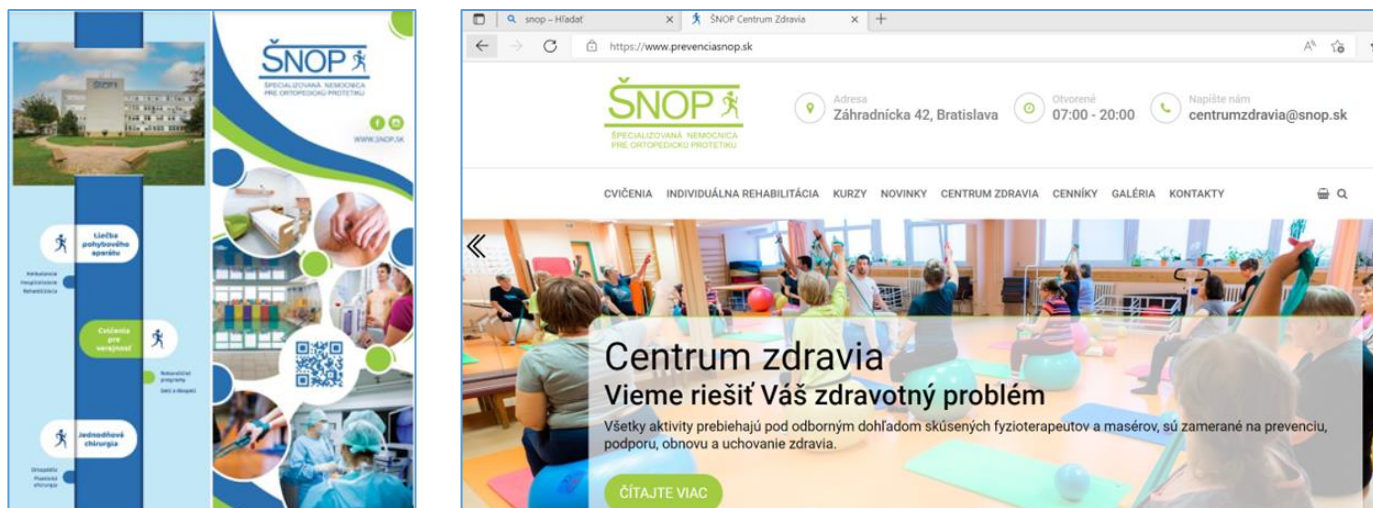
ŠNOP

ŠPECIALIZOVANÁ NEMOCNICA PRE ORTOPEDICKÚ PROTETIKU

WWW.ŠNOP.SK

Liečba pohybového aparátu

Ambulancie
Hospitalizácie
Rehabilitácia

Cvičenia pre verejnosť

Rekondičné programy
Deti a dospelí

Jednodňová chirurgia

Ortopédia
Plastická chirurgia

snop – Hľadať

ŠNOP Centrum Zdravia

https://www.prevenciasnop.sk

ŠNOP

ŠPECIALIZOVANÁ NEMOCNICA PRE ORTOPEDICKÚ PROTETIKU

Adresa
Záhradnícka 42, Bratislava

Otvorené
07:00 - 20:00

Napíšte nám
centrumzdravia@snop.sk

CVIČENIA INDIVIDUÁLNA REHABILITÁCIA KURZY NOVINKY CENTRUM ZDRAVIA CENNÍKY GALÉRIA KONTAKTY

Centrum zdravia
Vieme riešiť Váš zdravotný problém

Všetky aktivity prebiehajú pod odborným dohľadom skúsených fyzioterapeutov a masérov, sú zamerané na prevenciu, podporu, obnovu a uchovanie zdravia.

ČÍTAJTE VIAC